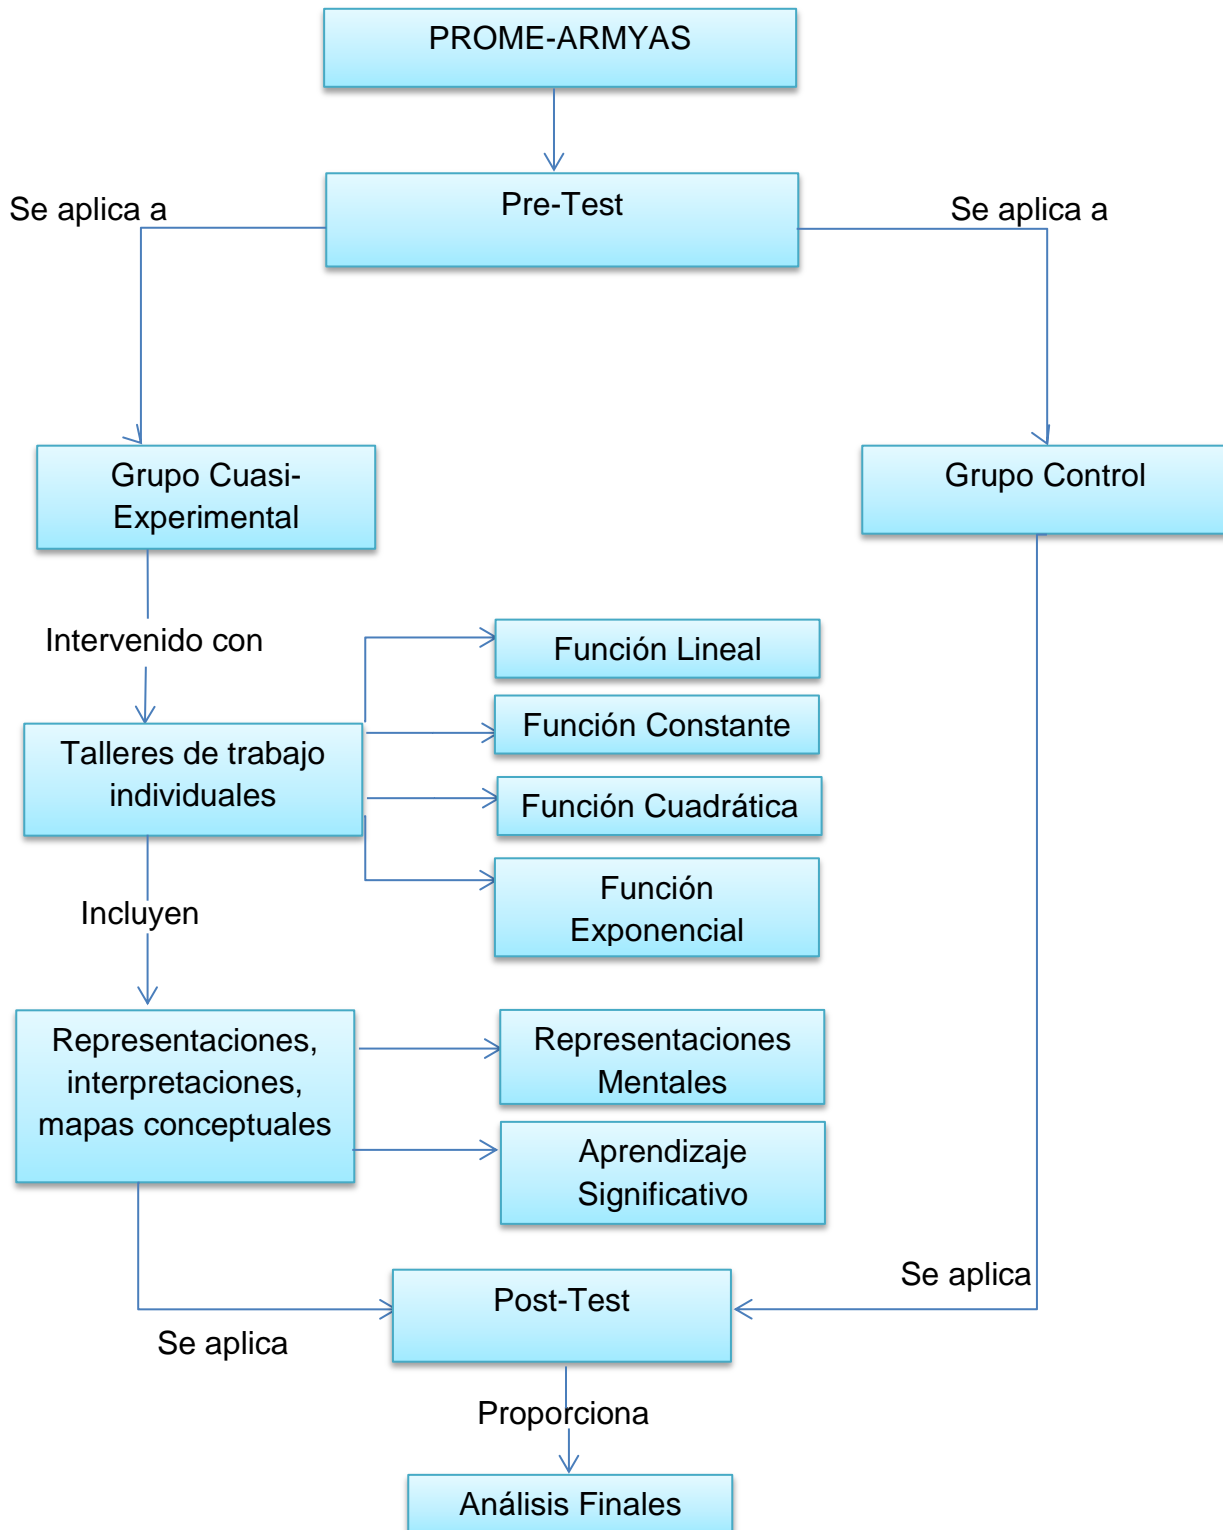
PROME-ARMYAS

Pre-Test

Se aplica a

Se aplica a

Grupo Cuasi-Experimental

Grupo Control

Intervenido con

Talleres de trabajo individuales

Función Lineal

Función Constante

Función Cuadrática

Función Exponencial

Incluyen

Representaciones, interpretaciones, mapas conceptuales

Representaciones Mentales

Aprendizaje Significativo

Se aplica

Post-Test

Se aplica

Proporciona

Análisis Finales